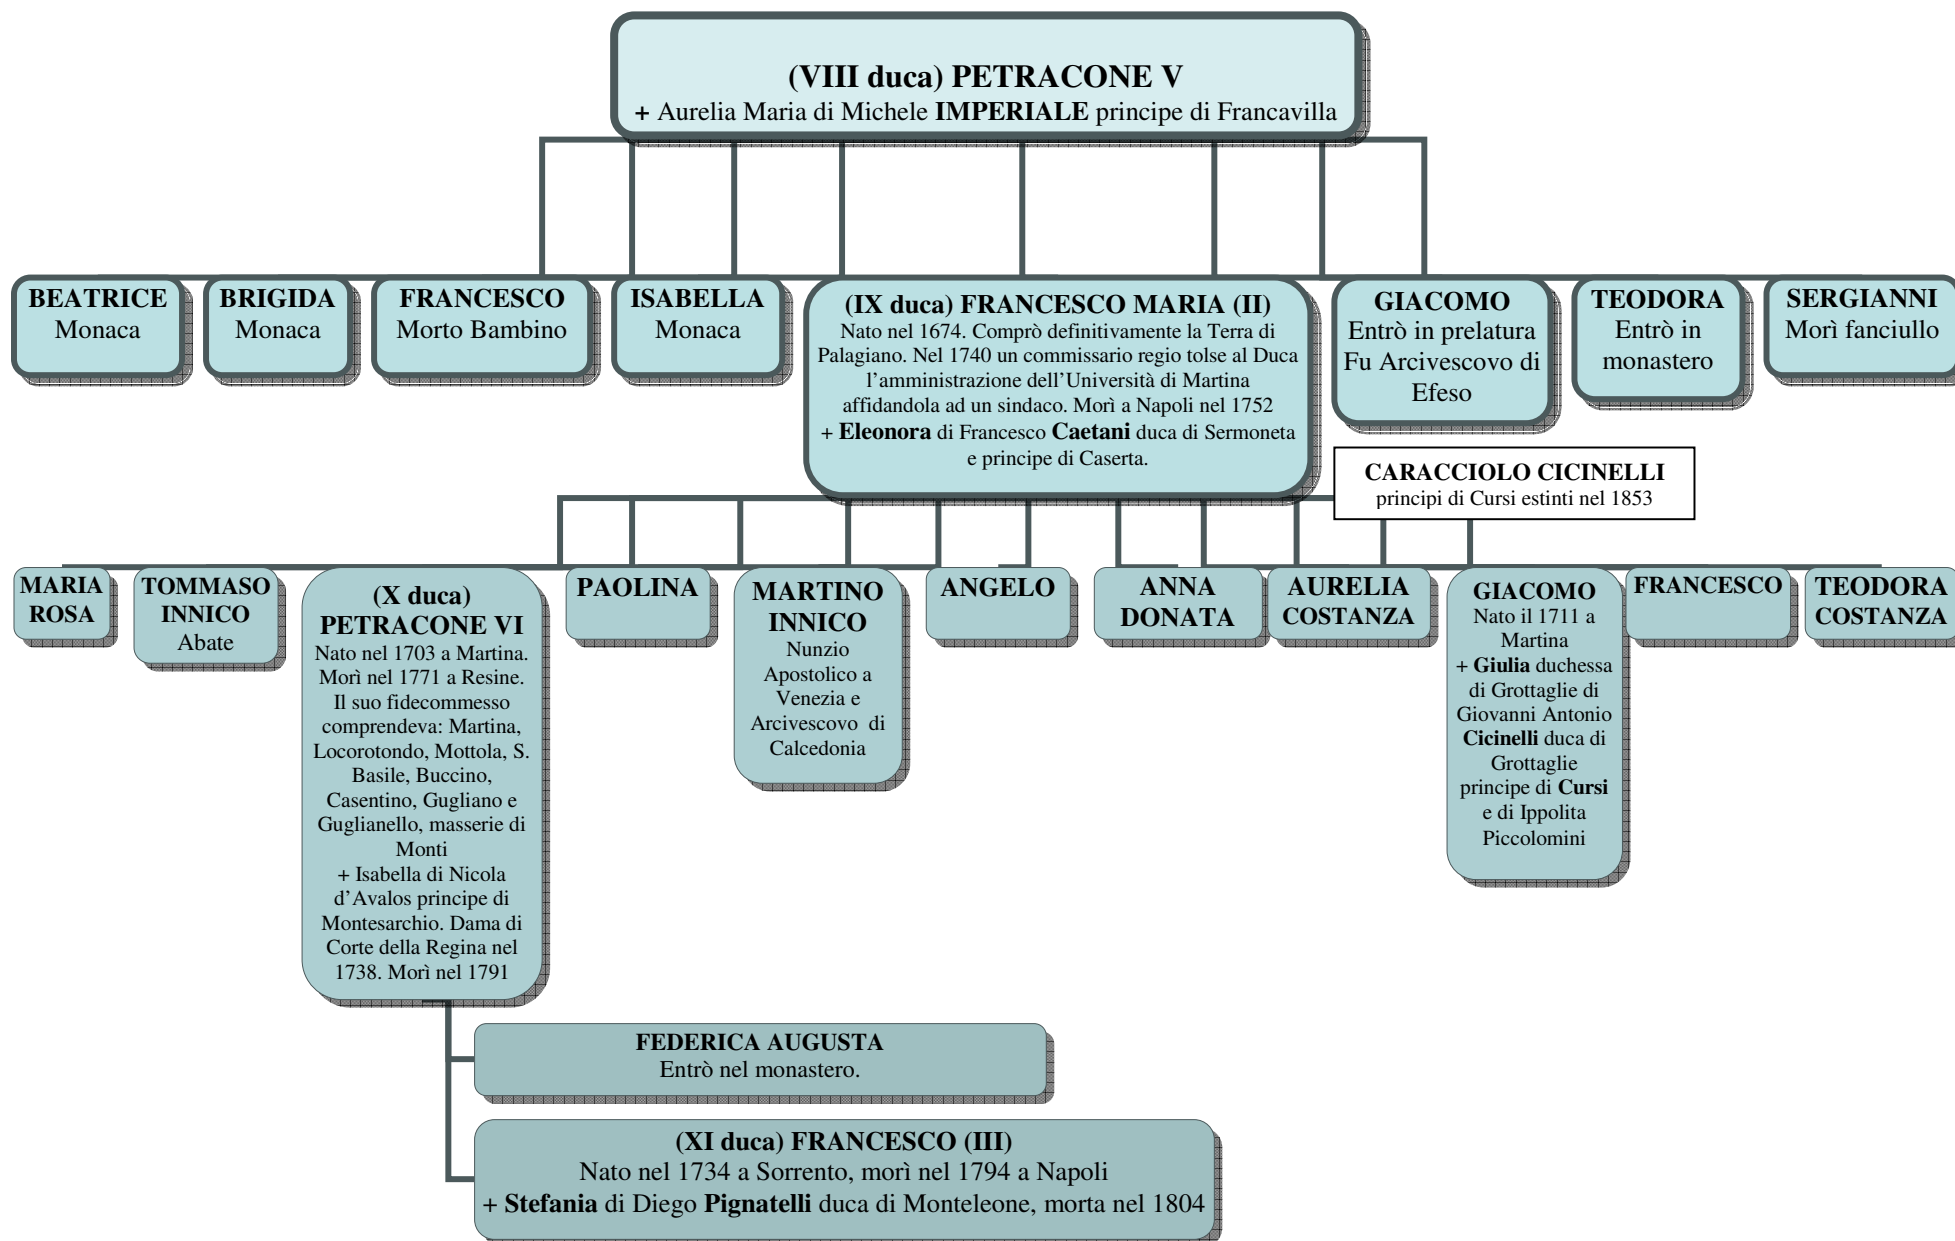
(VIII duca) PETRACONE V
+ Aurelia Maria di Michele IMPERIALE principe di Francavilla

BEATRICE
Monaca

BRIGIDA
Monaca

FRANCESCO
Morto Bambino

ISABELLA
Monaca

(IX duca) FRANCESCO MARIA (II)
Nato nel 1674. Comprò definitivamente la Terra di Palagiano. Nel 1740 un commissario regio tolse al Duca l'amministrazione dell'Università di Martina affidandola ad un sindaco. Morì a Napoli nel 1752
+ Eleonora di Francesco Caetani duca di Sermoneta e principe di Caserta.

GIACOMO
Entrò in prelatura
Fu Arcivescovo di Efeso

TEODORA
Entrò in monastero

SERGIANNI
Morì fanciullo

CARACCIOLO CICINELLI
principi di Cursi estinti nel 1853

MARIA ROSA

TOMMASO INNICO
Abate

(X duca) PETRACONE VI
Nato nel 1703 a Martina. Morì nel 1771 a Resine. Il suo fidecommesso comprendeva: Martina, Locorotondo, Mottola, S. Basile, Buccino, Casentino, Gugliano e Guglianello, masserie di Monti
+ Isabella di Nicola d'Avalos principe di Montesarchio. Dama di Corte della Regina nel 1738. Morì nel 1791

PAOLINA

MARTINO INNICO
Nunzio Apostolico a Venezia e Arcivescovo di Calcedonia

ANGELO

ANNA DONATA

AURELIA COSTANZA

GIACOMO
Nato il 1711 a Martina
+ Giulia duchessa di Grottaglie di Giovanni Antonio Cicinelli duca di Grottaglie principe di Cursi e di Ippolita Piccolomini

FRANCESCO

TEODORA COSTANZA

FEDERICA AUGUSTA
Entrò nel monastero.

(XI duca) FRANCESCO (III)
Nato nel 1734 a Sorrento, morì nel 1794 a Napoli
+ Stefania di Diego Pignatelli duca di Monteleone, morta nel 1804